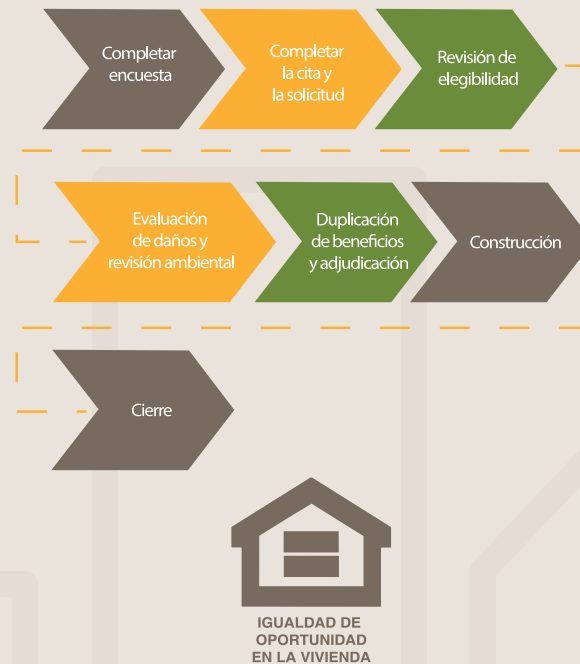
Completar encuesta

Completar la cita y la solicitud

Revisión de elegibilidad

Evaluación de daños y revisión ambiental

Duplicación de beneficios y adjudicación

Construcción

Cierre

IGUALDAD DE OPORTUNIDAD EN LA VIVIENDA